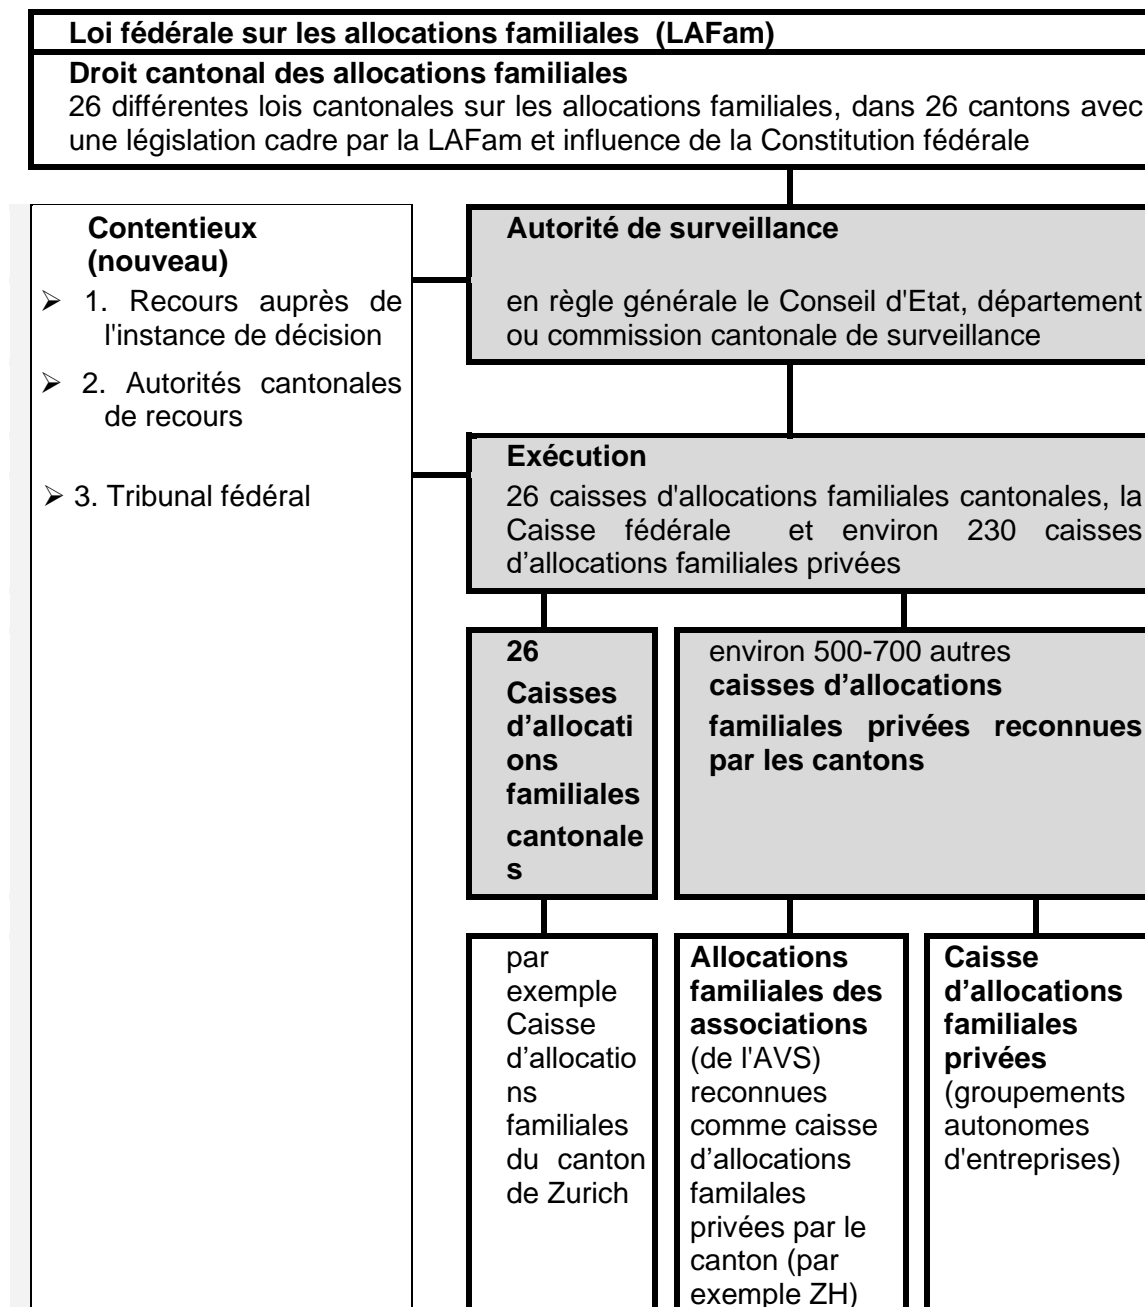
**Loi fédérale sur les allocations familiales (LAFam)**

**Droit cantonal des allocations familiales**
26 différentes lois cantonales sur les allocations familiales, dans 26 cantons avec une législation cadre par la LAFam et influence de la Constitution fédérale

**Contentieux (nouveau)**
- 1. Recours auprès de l'instance de décision
- 2. Autorités cantonales de recours
- 3. Tribunal fédéral

**Autorité de surveillance**
en règle générale le Conseil d'Etat, département ou commission cantonale de surveillance

**Exécution**
26 caisses d'allocations familiales cantonales, la Caisse fédérale et environ 230 caisses d'allocations familiales privées

**26 Caisses d'allocations familiales cantonales**

environ 500-700 autres **caisses d'allocations familiales privées reconnues par les cantons**

par exemple Caisse d'allocations familiales du canton de Zurich

**Allocations familiales des associations** (de l'AVS) reconnues comme caisse d'allocations familales privées par le canton (par exemple ZH)

**Caisse d'allocations familiales privées** (groupements autonomes d'entreprises)